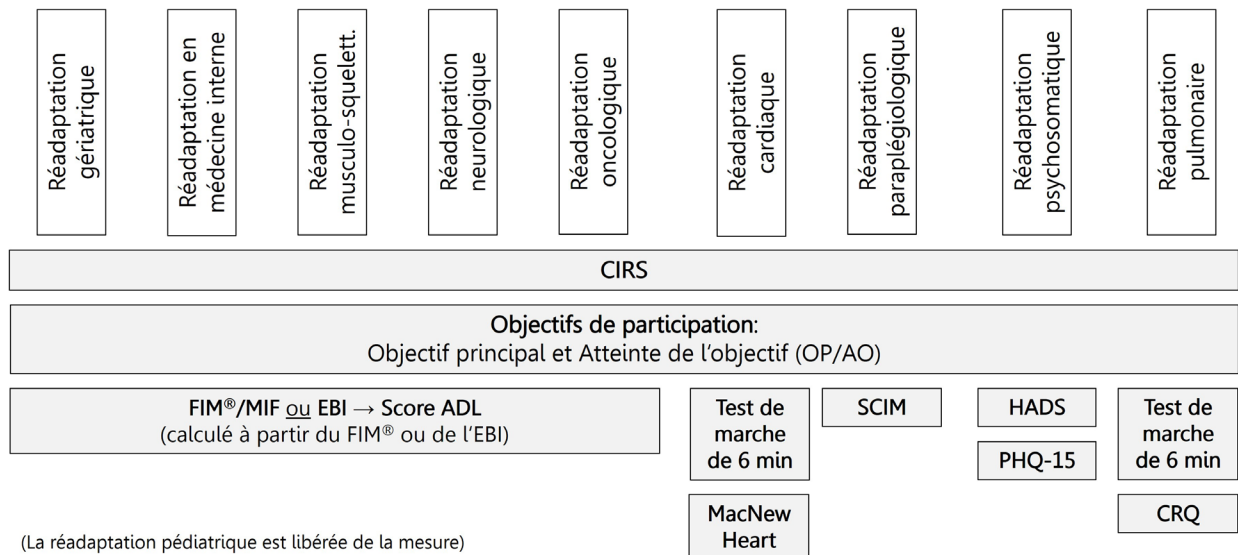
Réadaptation gériatrique

Réadaptation en médecine interne

Réadaptation musculo-squelett.

Réadaptation neurologique

Réadaptation oncologique

Réadaptation cardiaque

Réadaptation paraplégiologique

Réadaptation psychosomatique

Réadaptation pulmonaire

CIRS

Objectifs de participation:
Objectif principal et Atteinte de l'objectif (OP/AO)

FIM®/MIF ou EBI → Score ADL
(calculé à partir du FIM® ou de l'EBI)

Test de marche de 6 min

SCIM

HADS

Test de marche de 6 min

PHQ-15

MacNew Heart

CRQ

(La réadaptation pédiatrique est libérée de la mesure)